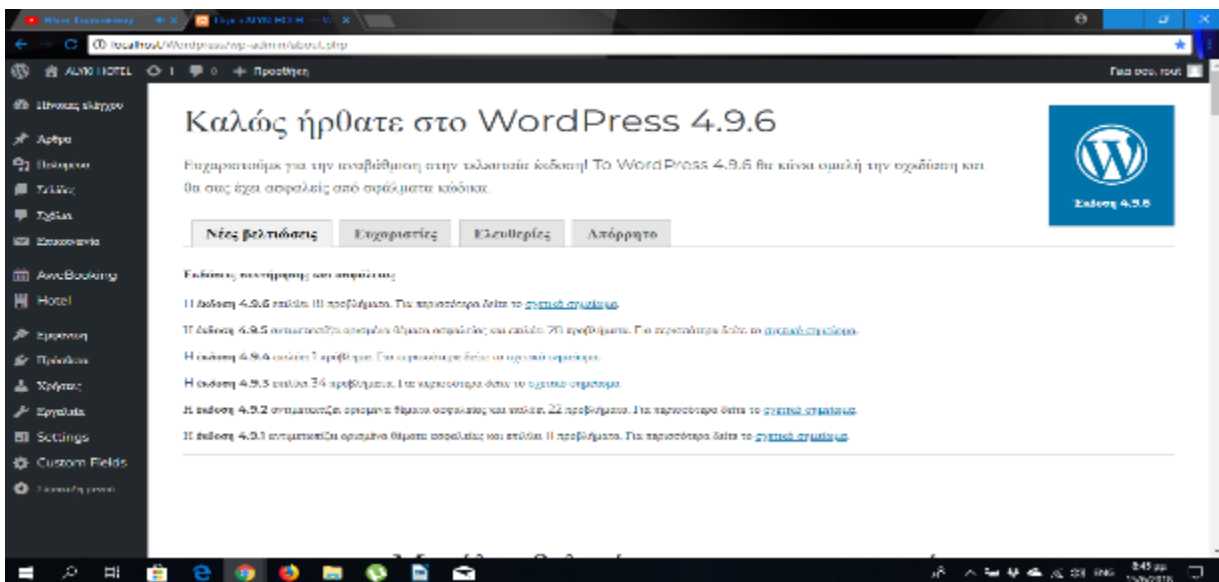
localhost/Wordpress/wp-admin/about.php

ALYKI HOTEL 1 0 + Προσθήκη

Γεια σου, root

Πίνακας ελέγχου
Άρθρα
Πολυμέσα
Σελίδες
Σχόλια
Επικοινωνία
AweBooking
Hotel
Εμφάνιση
Πρόσθετα
Χρήστες
Εργαλεία
Settings
Custom Fields
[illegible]

Καλώς ήρθατε στο WordPress 4.9.6

Ευχαριστούμε για την αναβάθμιση στην τελευταία έκδοση! Το WordPress 4.9.6 θα κάνει ομαλή την σχεδίαση και θα σας έχει ασφαλείς από σφάλματα κώδικα.

Έκδοση 4.9.6

Νέες βελτιώσεις | Ευχαριστίες | Ελευθερίες | Απόρρητο

Εκδόσεις συντήρησης και ασφαλείας

Η έκδοση 4.9.6 επίλυσε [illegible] προβλήματα. Για περισσότερα δείτε το σχετικό σημείωμα.

Η έκδοση 4.9.5 αντιμετώπισε ορισμένα θέματα ασφαλείας και επίλυσε 25 προβλήματα. Για περισσότερα δείτε το σχετικό σημείωμα.

Η έκδοση 4.9.4 επίλυσε 1 πρόβλημα. Για περισσότερα δείτε το σχετικό σημείωμα.

Η έκδοση 4.9.3 επίλυσε 34 προβλήματα. Για περισσότερα δείτε το σχετικό σημείωμα.

Η έκδοση 4.9.2 αντιμετώπισε ορισμένα θέματα ασφαλείας και επίλυσε 22 προβλήματα. Για περισσότερα δείτε το σχετικό σημείωμα.

Η έκδοση 4.9.1 αντιμετώπισε ορισμένα θέματα ασφαλείας και επίλυσε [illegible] προβλήματα. Για περισσότερα δείτε το σχετικό σημείωμα.

ENG 8:45 μμ